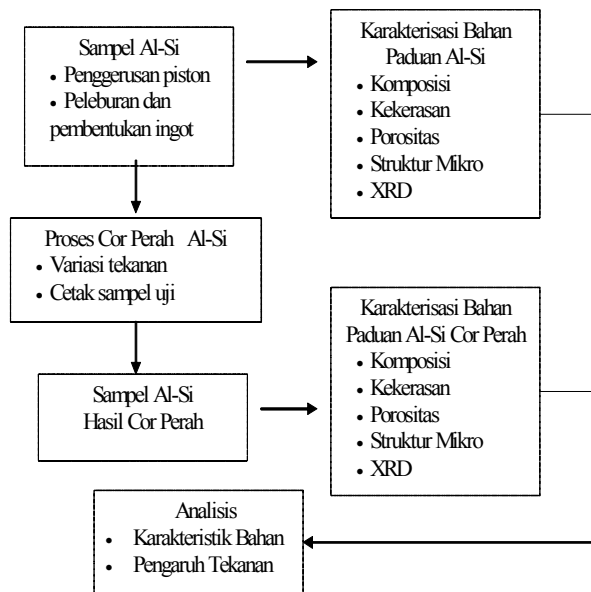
Sampel Al-Si
• Penggerusan piston
• Peleburan dan pembentukan ingot

Karakterisasi Bahan Paduan Al-Si
• Komposisi
• Kekerasan
• Porositas
• Struktur Mikro
• XRD

Proses Cor Perah Al-Si
• Variasi tekanan
• Cetak sampel uji

Sampel Al-Si Hasil Cor Perah

Karakterisasi Bahan Paduan Al-Si Cor Perah
• Komposisi
• Kekerasan
• Porositas
• Struktur Mikro
• XRD

Analisis
• Karakteristik Bahan
• Pengaruh Tekanan